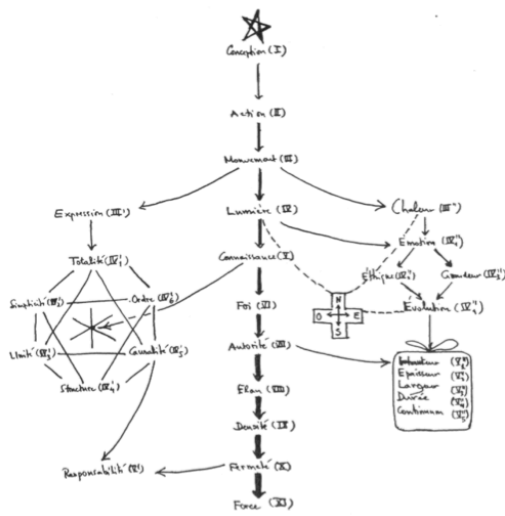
Conception (I)

Action (II)

Mouvement (III)

Expression (III')

Lumière (IV)

Chaleur (III")

Totalité (IV'₁)

Émotion (IV"₁)

Connaissance (V)

Éthique (IV"₂)

Grandeur (IV"₃)

Similitude (IV'₂)

Ordre (IV'₆)

N

O

E

S

Évolution (IV"₄)

Foi (VI)

Unité (IV'₃)

Causalité (IV'₅)

Autorité (VII)

Intensité (V"₁)

Épaisseur (V"₂)

Largeur (V"₃)

Durée (V"₄)

Continuum (V"₅)

Structure (IV'₄)

Élan (VIII)

Densité (IX)

Responsabilité (V')

Fermeté (X)

Force (XI)